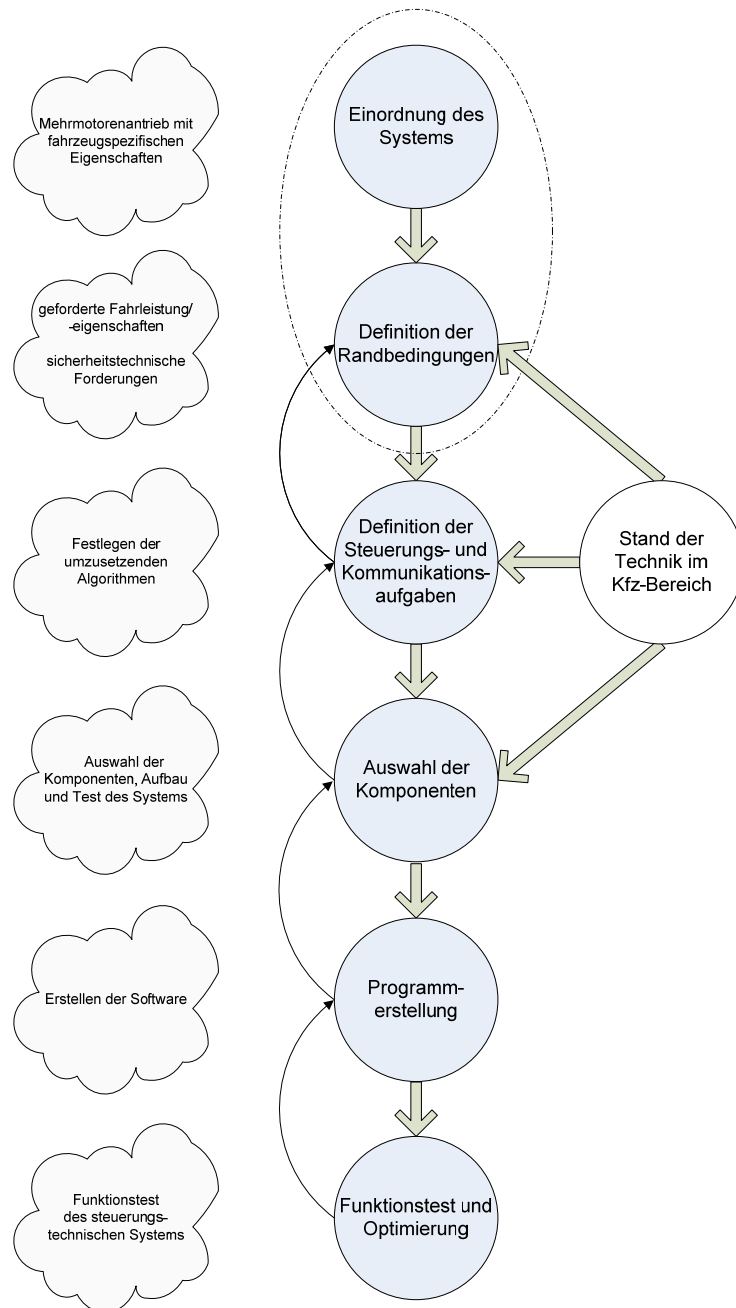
Mehrmotorenantrieb mit fahrzeugspezifischen Eigenschaften

Einordnung des Systems

geforderte Fahrleistung/ -eigenschaften

sicherheitstechnische Forderungen

Definition der Randbedingungen

Festlegen der umzusetzenden Algorithmen

Definition der Steuerungs- und Kommunikationsaufgaben

Stand der Technik im Kfz-Bereich

Auswahl der Komponenten, Aufbau und Test des Systems

Auswahl der Komponenten

Erstellen der Software

Programmerstellung

Funktionstest des steuerungstechnischen Systems

Funktionstest und Optimierung